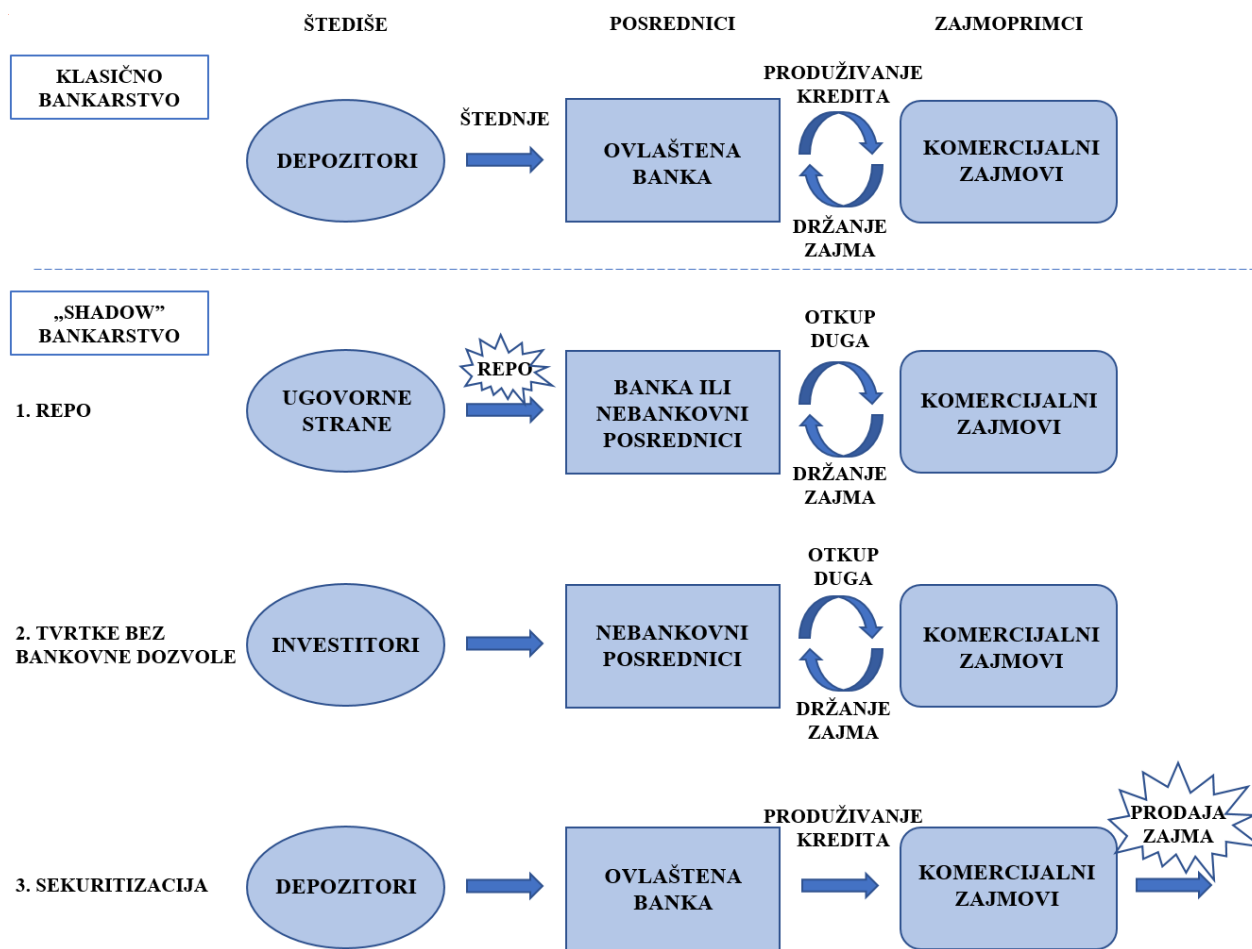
ŠTEDIŠE

POSREDNICI

ZAJMOPRIMCI

KLASIČNO BANKARSTVO

DEPOZITORI

ŠTEDNJE

OVLAŠTENA BANKA

PRODUŽIVANJE KREDITA

DRŽANJE ZAJMA

KOMERCIJALNI ZAJMOVI

„SHADOW" BANKARSTVO

1. REPO

UGOVORNE STRANE

REPO

BANKA ILI NEBANKOVNI POSREDNICI

OTKUP DUGA

DRŽANJE ZAJMA

KOMERCIJALNI ZAJMOVI

2. TVRTKE BEZ BANKOVNE DOZVOLE

INVESTITORI

NEBANKOVNI POSREDNICI

OTKUP DUGA

DRŽANJE ZAJMA

KOMERCIJALNI ZAJMOVI

3. SEKURITIZACIJA

DEPOZITORI

OVLAŠTENA BANKA

PRODUŽIVANJE KREDITA

KOMERCIJALNI ZAJMOVI

PRODAJA ZAJMA